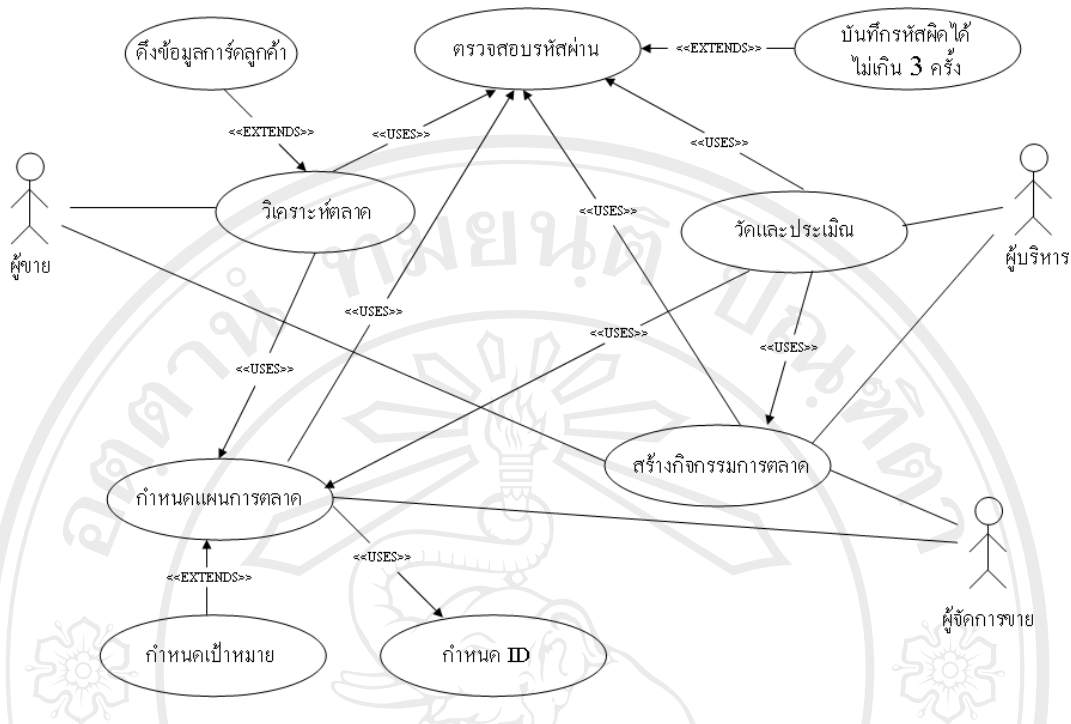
ดึงข้อมูลการ์ดลูกค้า

ตรวจสอบรหัสผ่าน

<<EXTENDS>>

บันทึกรหัสผิดได้ไม่เกิน 3 ครั้ง

<<EXTENDS>>

<<USES>>

<<USES>>

ผู้ขาย

วิเคราะห์ตลาด

<<USES>>

วัดและประเมิน

ผู้บริหาร

<<USES>>

<<USES>>

<<USES>>

<<USES>>

สร้างกิจกรรมการตลาด

กำหนดแผนการตลาด

<<USES>>

<<EXTENDS>>

ผู้จัดการขาย

กำหนดเป้าหมาย

กำหนด ID